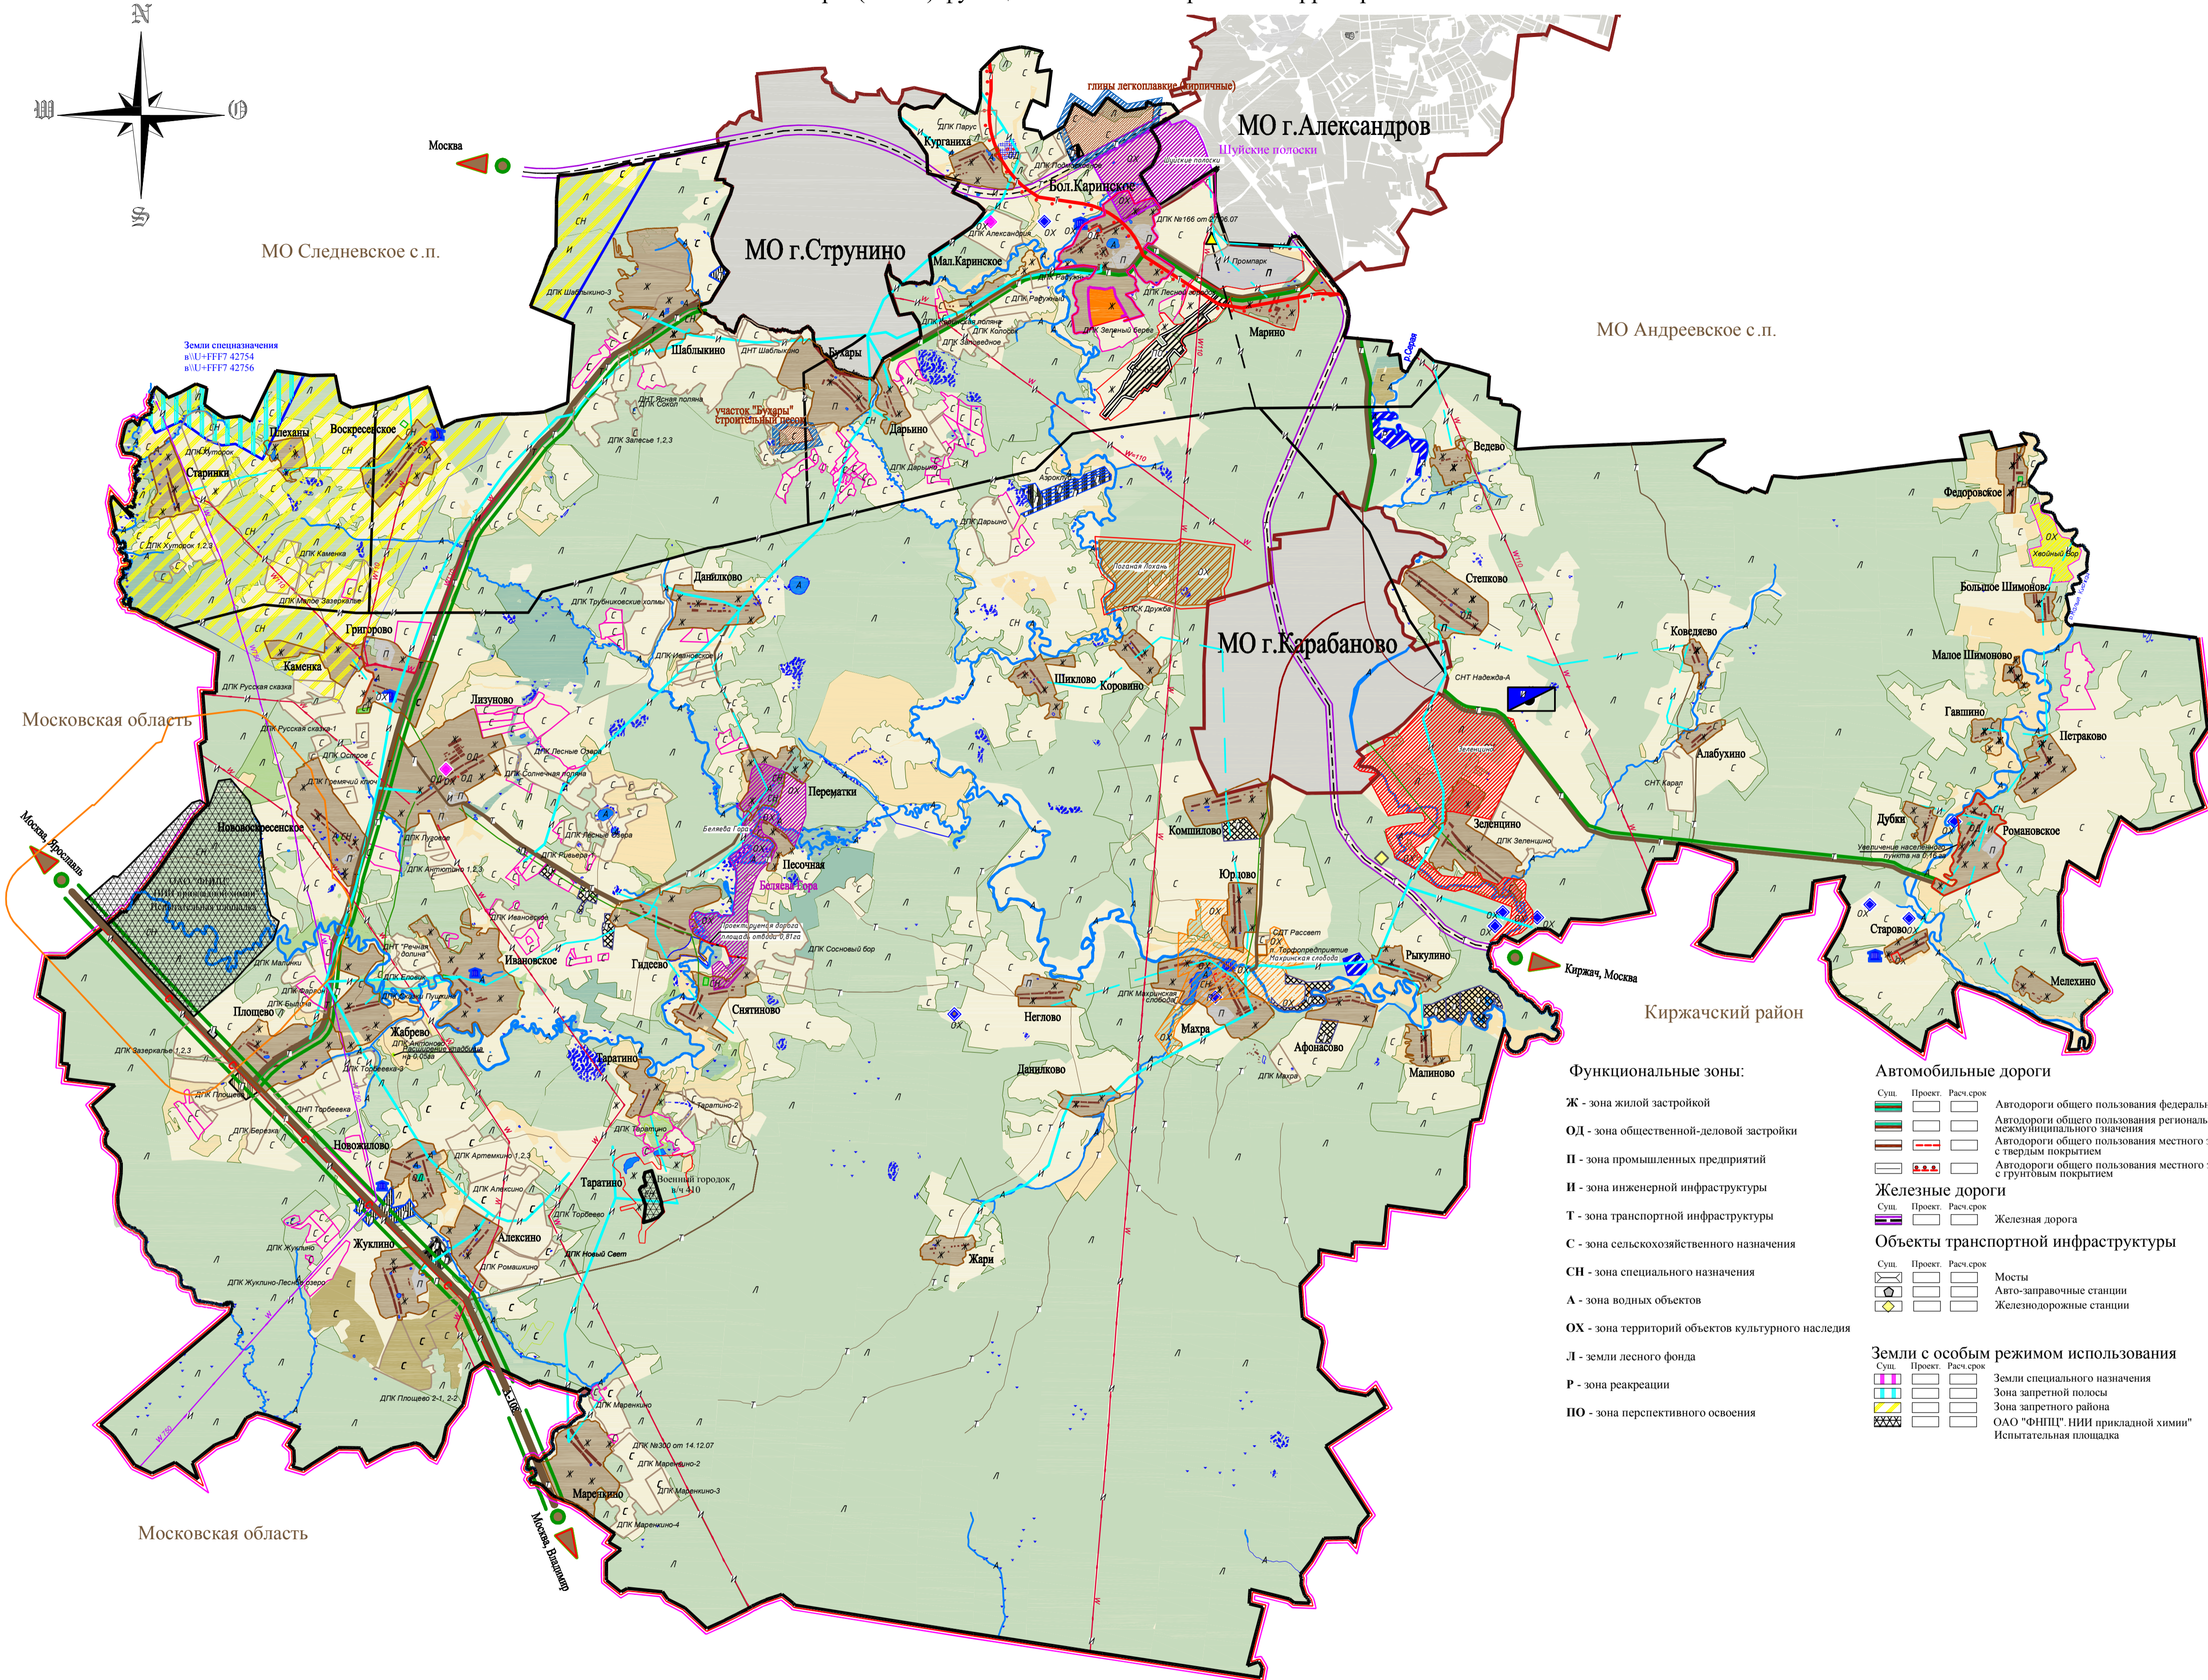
N
W
O
S

МО г.Александров
глины легкоплавкие (кирпичные)
Шуйские полоски
Москва
МО г.Струнино
МО Следневское с.п.
Курганиха
Бол.Каринское
Мал.Каринское
Промпарк
Марино
МО Андреевское с.п.
Земли специназначения
Шаблыкино
Бухары
участок "Бухары" строительный песок
Дарьино
Ведево
Плехановы
Воскресенское
Старинки
Федоровское
Данилково
МО г.Карабаново
Степково
Большое Шимоново
Коведяево
Малое Шимоново
Григорово
Каменка
Шиклово
Коровино
Гавшино
Петраково
Московская область
Лизуново
Алабухино
Перематки
Нововоскресенское
Компилово
Зеленцино
Дубки
Романовское
Беляева Гора
Песочная
Юрлово
Ивановское
Гидеево
Святиново
Неглово
Махра
Рыкулино
Старово
Кржач, Москва
Киржачский район
Мелехино
Площево
Жабрево
Таратино
Афонасово
Малиново
Даниловко
Москва, Ярославль
Новожилово
Таратино
Военный городок в/ч 410
Алексино
Жуклино
Жары
Маренкино
Московская область
Москва, Владимир

Функциональные зоны:
Ж - зона жилой застройкой
ОД - зона общественной-деловой застройки
П - зона промышленных предприятий
И - зона инженерной инфраструктуры
Т - зона транспортной инфраструктуры
С - зона сельскохозяйственного назначения
СН - зона специального назначения
А - зона водных объектов
ОХ - зона территорий объектов культурного наследия
Л - земли лесного фонда
Р - зона реакреации
ПО - зона перспективного освоения

Автомобильные дороги
Сущ. Проект. Расч.срок
Автодороги общего пользования федераль
Автодороги общего пользования региональ межмуниципального значения
Автодороги общего пользования местного с твердым покрытием
Автодороги общего пользования местного с грунтовым покрытием
Железные дороги
Железная дорога
Объекты транспортной инфраструктуры
Мосты
Авто-заправочные станции
Железнодорожные станции
Земли с особым режимом использования
Земли специального назначения
Зона запретной полосы
Зона запретного района
ОАО "ФНПЦ". НИИ прикладной химии" Испытательная площадка